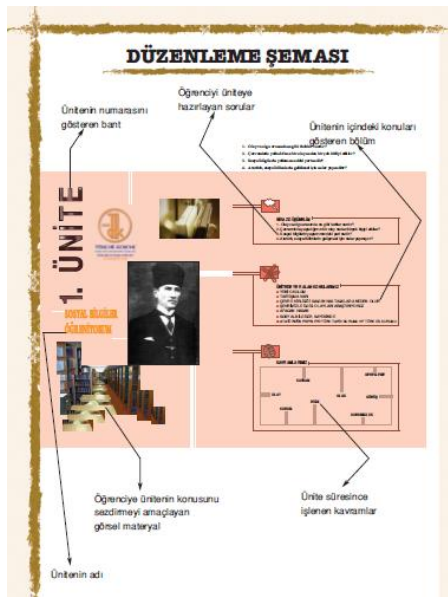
DÜZENLEME ŞEMASI

Ünitenin numarasını gösteren bant

Öğrenciyi üniteye hazırlayan sorular

Ünitenin içindeki konuları gösteren bölüm

1. ÜNİTE

SOSYAL BİLGİLER ÖĞRENİYORUM

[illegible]

Öğrenciye ünitenin konusunu sezdirmeyi amaçlayan görsel materyal

Ünite süresince işlenen kavramlar

Ünitenin adı